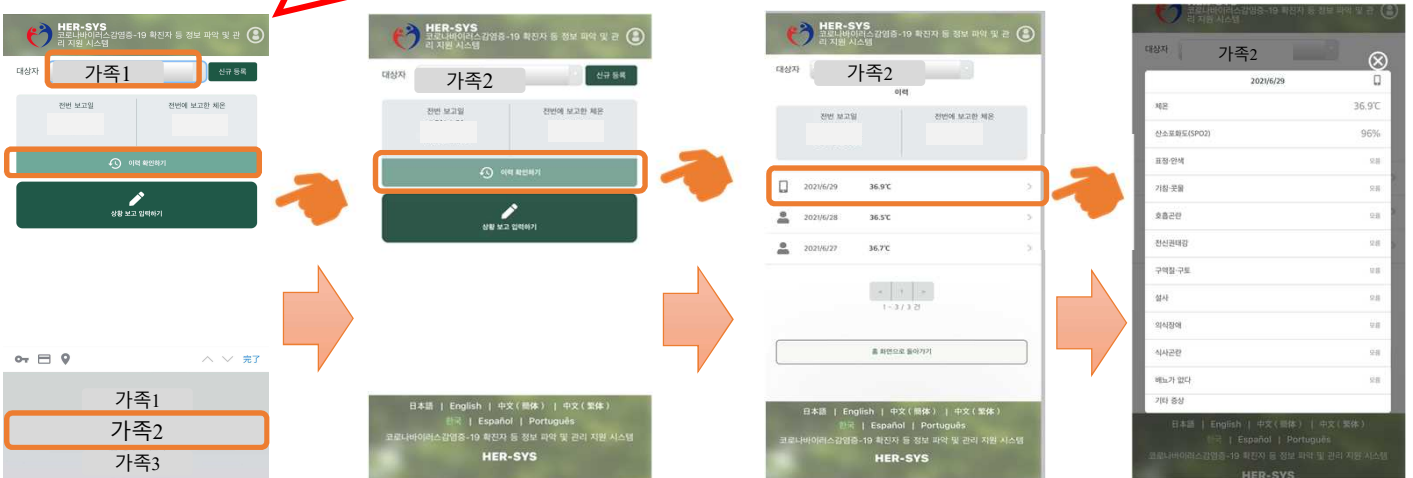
HER-SYS
코로나바이러스감염증-19 확진자 등 정보 파악 및 관리 지원 시스템

대상자 가족1 신규 등록

전번 보고일
전번에 보고한 체온

이력 확인하기

상황 보고 입력하기

完了

가족1
가족2
가족3

HER-SYS
코로나바이러스감염증-19 확진자 등 정보 파악 및 관리 지원 시스템

대상자 가족2 신규 등록

전번 보고일
전번에 보고한 체온

이력 확인하기

상황 보고 입력하기

日本語 | English | 中文（简体） | 中文（繁体）
한국 | Español | Português
코로나바이러스감염증-19 확진자 등 정보 파악 및 관리 지원 시스템
HER-SYS

HER-SYS
코로나바이러스감염증-19 확진자 등 정보 파악 및 관리 지원 시스템

대상자 가족2
이력

전번 보고일
전번에 보고한 체온

2021/6/29 36.9℃
2021/6/28 36.5℃
2021/6/27 36.7℃

« 1 »
1 - 3 / 3 건

홈 화면으로 돌아가기

日本語 | English | 中文（简体） | 中文（繁体）
한국 | Español | Português
코로나바이러스감염증-19 확진자 등 정보 파악 및 관리 지원 시스템
HER-SYS

대상자 가족2

2021/6/29

체온 36.9℃
산소포화도(SPO2) 96%
표정·안색 있음
가침·콧물 있음
호흡곤란 있음
전신권태감 있음
구역질·구토 있음
설사 있음
의식장애 있음
식사곤란 있음
배노가 없다 있음
기타 증상

日本語 | English | 中文（简体） | 中文（繁体）
한국 | Español | Português
코로나바이러스감염증-19 확진자 등 정보 파악 및 관리 지원 시스템
HER-SYS